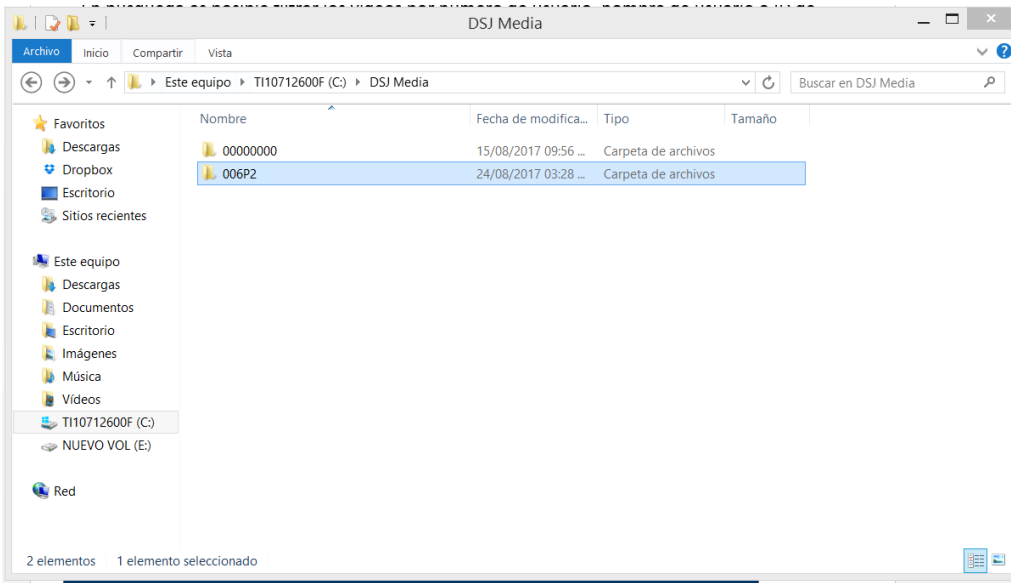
DSJ Media

Archivo Inicio Compartir Vista

Este equipo ▸ TI10712600F (C:) ▸ DSJ Media

Buscar en DSJ Media

Favoritos
Descargas
Dropbox
Escritorio
Sitios recientes

Este equipo
Descargas
Documentos
Escritorio
Imágenes
Música
Vídeos
TI10712600F (C:)
NUEVO VOL (E:)

Red

| Nombre | Fecha de modifica... | Tipo | Tamaño |
|---|---|---|---|
| 00000000 | 15/08/2017 09:56 ... | Carpeta de archivos | |
| 006P2 | 24/08/2017 03:28 ... | Carpeta de archivos | |

2 elementos 1 elemento seleccionado